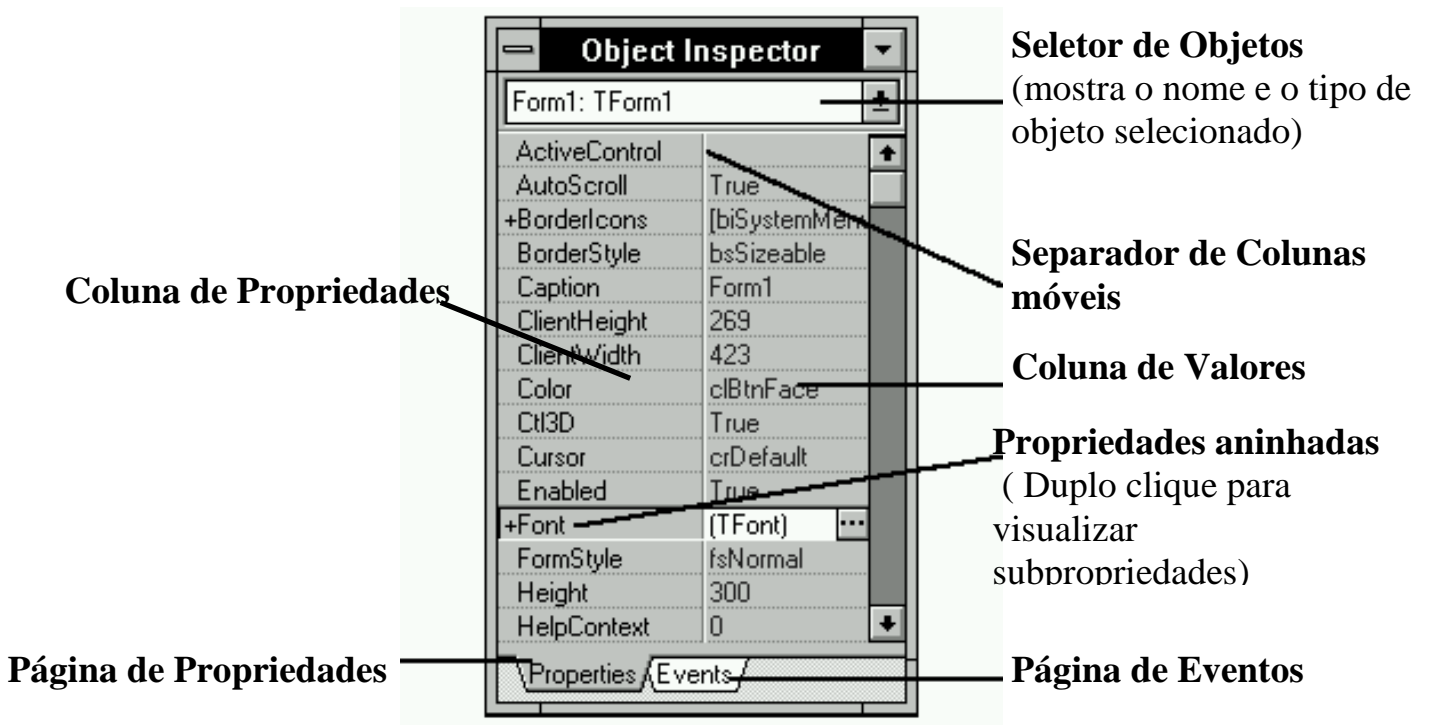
Object Inspector

Form1: TForm1

| | |
|---|---|
| ActiveControl | |
| AutoScroll | True |
| +BorderIcons | [biSystemMen |
| BorderStyle | bsSizeable |
| Caption | Form1 |
| ClientHeight | 269 |
| ClientWidth | 423 |
| Color | clBtnFace |
| Ctl3D | True |
| Cursor | crDefault |
| Enabled | True |
| +Font | (TFont) |
| FormStyle | fsNormal |
| Height | 300 |
| HelpContext | 0 |

Properties Events

Seletor de Objetos (mostra o nome e o tipo de objeto selecionado)

Separador de Colunas móveis

Coluna de Propriedades

Coluna de Valores

Propriedades aninhadas ( Duplo clique para visualizar subpropriedades)

Página de Propriedades

Página de Eventos